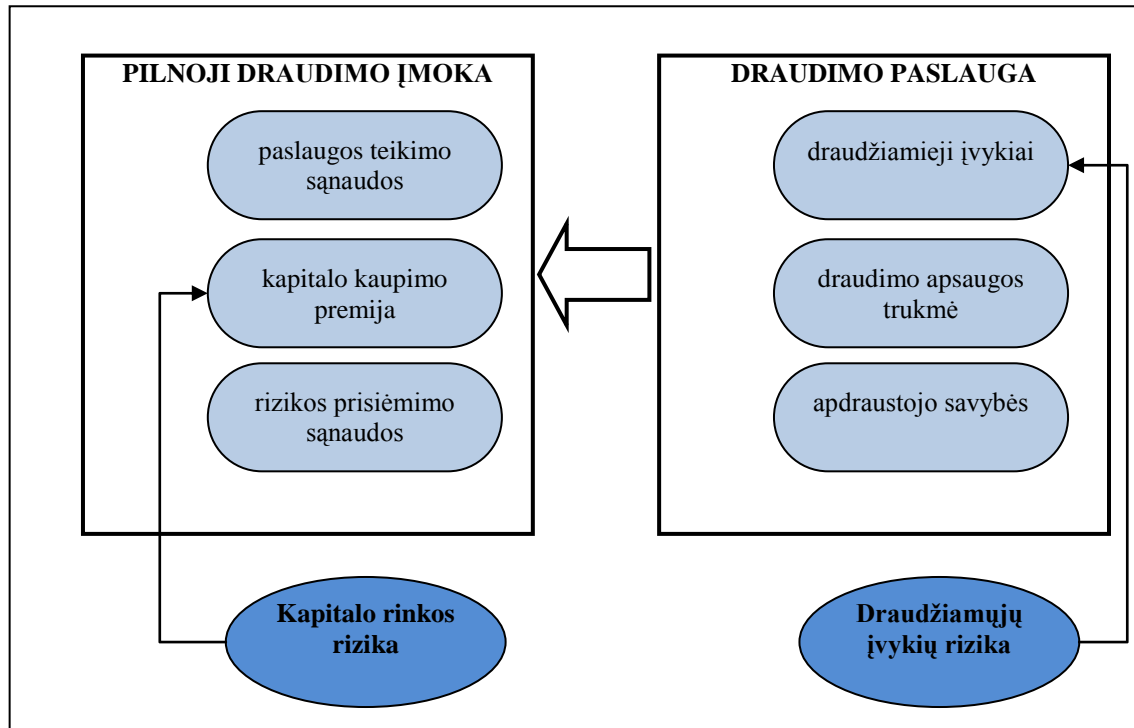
PILNOJI DRAUDIMO ĮMOKA

paslaugos teikimo sąnaudos

kapitalo kaupimo premija

rizikos prisiėmimo sąnaudos

DRAUDIMO PASLAUGA

draudžiamieji įvykiai

draudimo apsaugos trukmė

apdraustojo savybės

Kapitalo rinkos rizika

Draudžiamųjų įvykių rizika